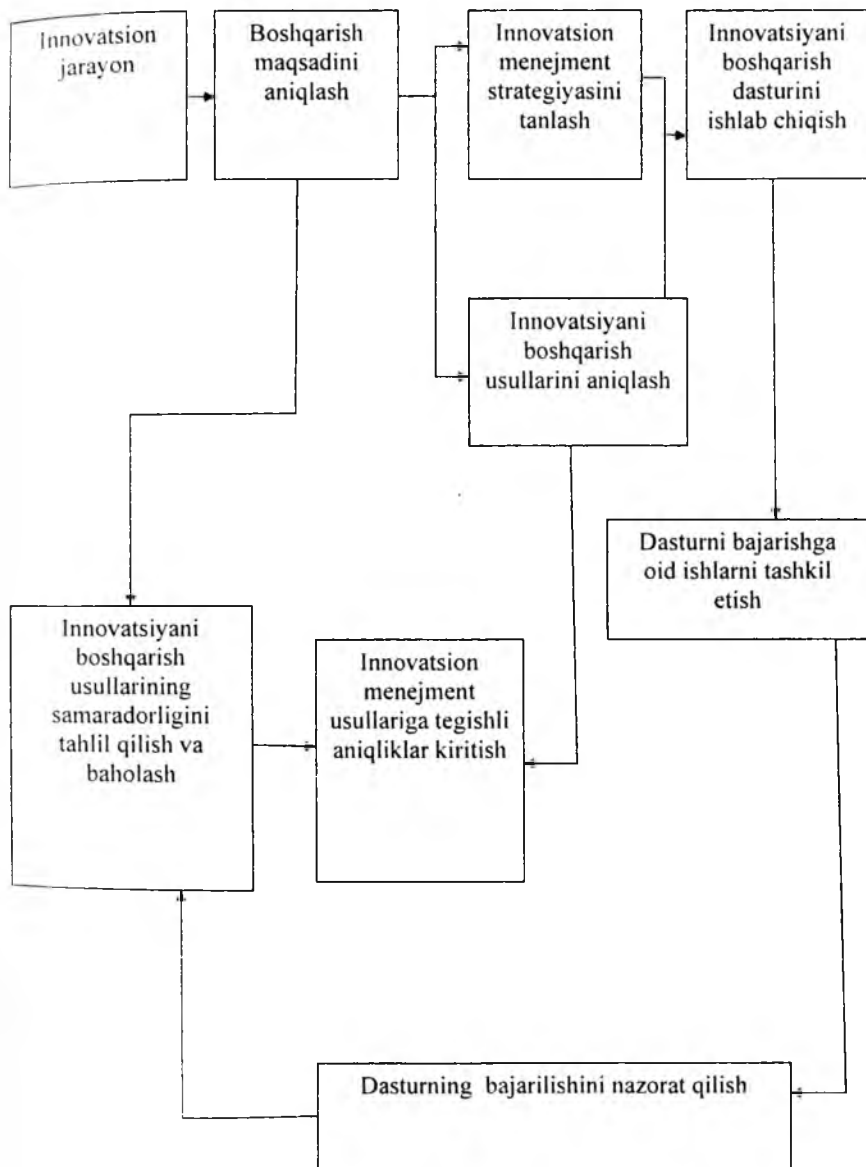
Innovatsion jarayon

Boshqarish maqsadini aniqlash

Innovatsion menejment strategiyasini tanlash

Innovatsiyani boshqarish dasturini ishlab chiqish

Innovatsiyani boshqarish usullarini aniqlash

Dasturni bajarishga oid ishlarni tashkil etish

Innovatsiyani boshqarish usullarining samaradorligini tahlil qilish va baholash

Innovatsion menejment usullariga tegishli aniqliklar kiritish

Dasturning bajarilishini nazorat qilish